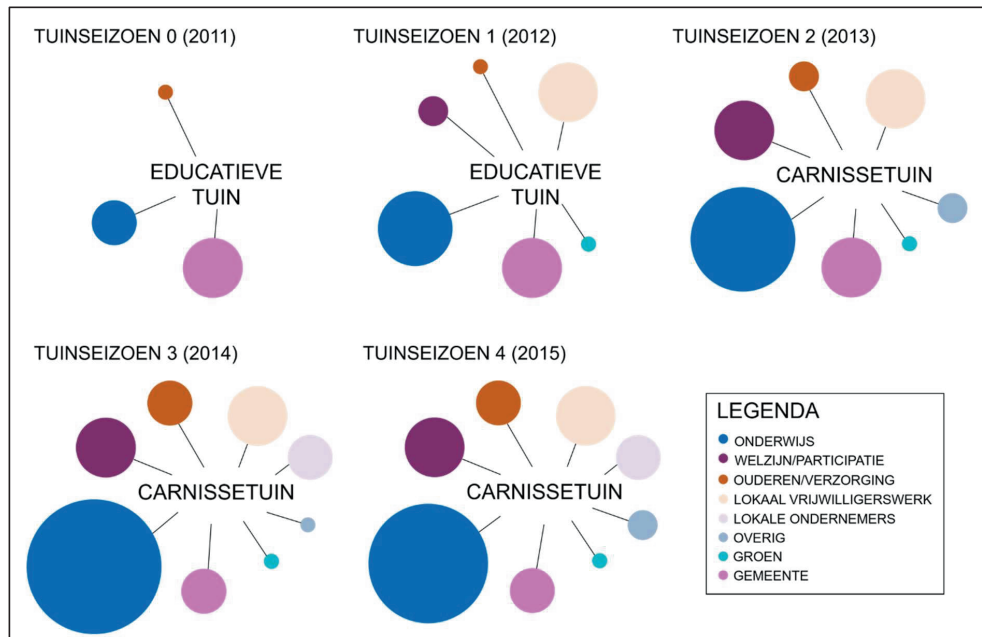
TUINSEIZOEN 0 (2011)

EDUCATIEVE TUIN

TUINSEIZOEN 1 (2012)

EDUCATIEVE TUIN

TUINSEIZOEN 2 (2013)

CARNISSETUIN

TUINSEIZOEN 3 (2014)

CARNISSETUIN

TUINSEIZOEN 4 (2015)

CARNISSETUIN

LEGENDA
ONDERWIJS
WELZIJN/PARTICIPATIE
OUDEREN/VERZORGING
LOKAAL VRIJWILLIGERSWERK
LOKALE ONDERNEMERS
OVERIG
GROEN
GEMEENTE